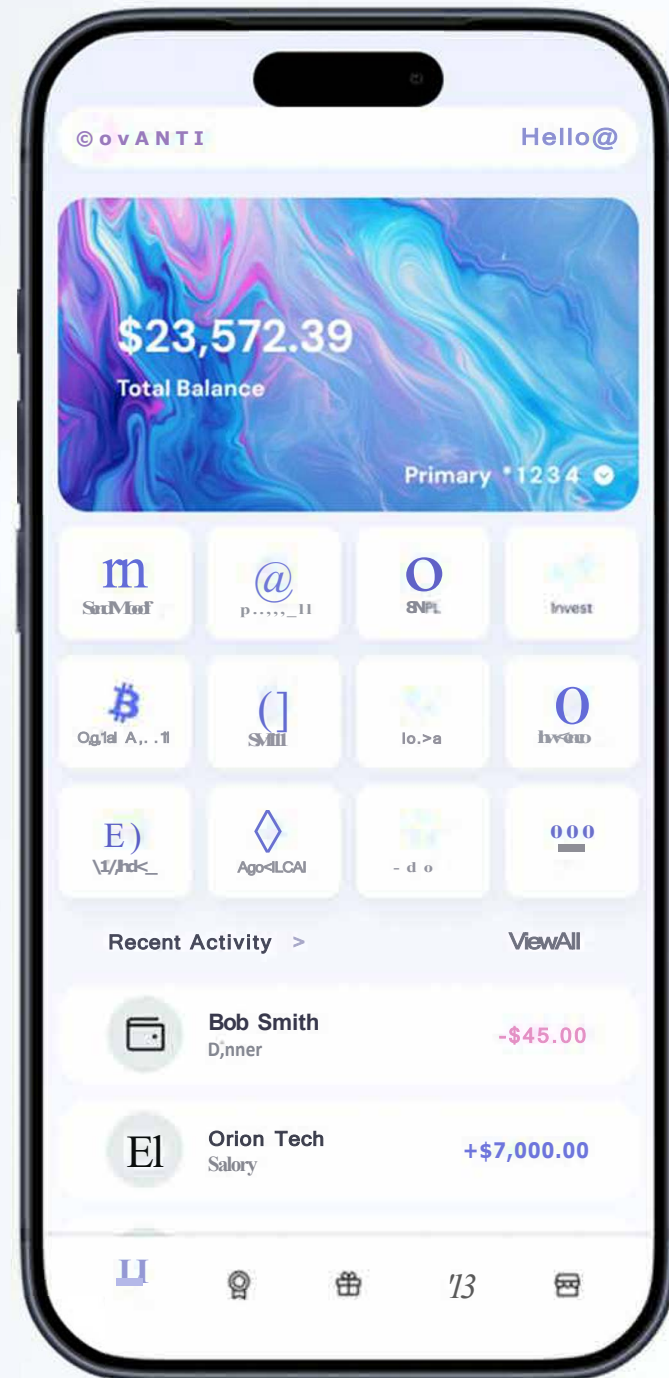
©ovANTI Hello@

$23,572.39
Total Balance

Primary *1234

m
SndMoef

@
p.,.,,,_11

O
BNPL

Invest

Ogital A,. .1l

(]
Smlll

lo.>a

O
bv<mo

E)
\1/Jhd<_

Ago<lLCAl

- d o

000

Recent Activity >
ViewAll

Bob Smith
D,nner
-$45.00

El
Orion Tech
Salory
+$7,000.00

'13